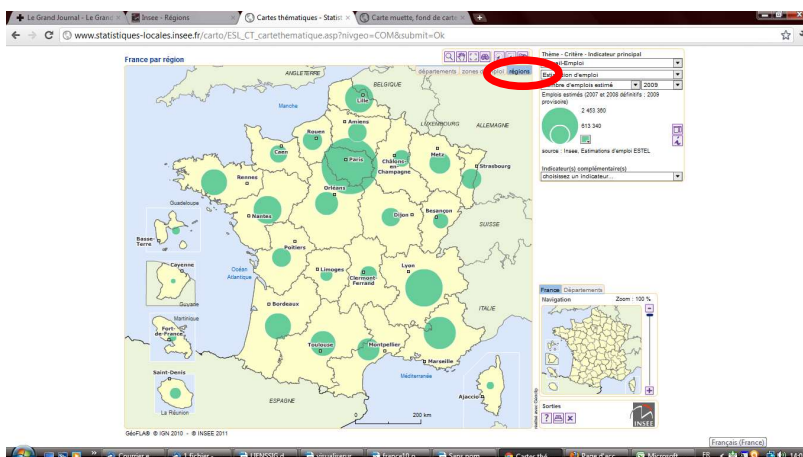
Le Grand Journal - Le Grand × Insee - Régions × Cartes thématiques - Statis × Carte muette, fond de carte ×

www.statistiques-locales.insee.fr/carto/ESL_CT_cartethematique.asp?nivgeo=COM&submit=Ok

France par région

départements | zones d'emploi | régions

Thème - Critère - Indicateur principal
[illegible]-Emploi
Estimation d'emploi
Nombre d'emplois estimé 2009
Emplois estimés (2007 et 2008 définitifs ; 2009 provisoire)
2 453 360
613 340
source : Insee, Estimations d'emploi ESTEL

Indicateur(s) complémentaire(s)
choisissez un indicateur...

ANGLETERRE
BELGIQUE
Manche
Lille
Amiens
LUXEMBOURG
ALLEMAGNE
Rouen
Caen
Paris
Châlons-en-Champagne
Metz
Strasbourg
Rennes
Orléans
Nantes
Dijon
Besançon
SUISSE
Guadeloupe
Basse-Terre
Poitiers
Cayenne
Guyane
Océan Atlantique
Limoges
Clermont-Ferrand
Lyon
Martinique
Fort-de-France
Bordeaux
ITALIE
Toulouse
Montpellier
Marseille
Saint-Denis
La Réunion
Méditerranée
Ajaccio
ESPAGNE
200 km

France Départements
Navigation
Zoom : 100 %
Sorties

GéoFLA® © IGN 2010 - © INSEE 2011

INSEE

Français (France)

Courrier 1 fichier UFNSSIG d visualiseur france10 Sans nom Cartes thé Page d'acc Microsoft FR